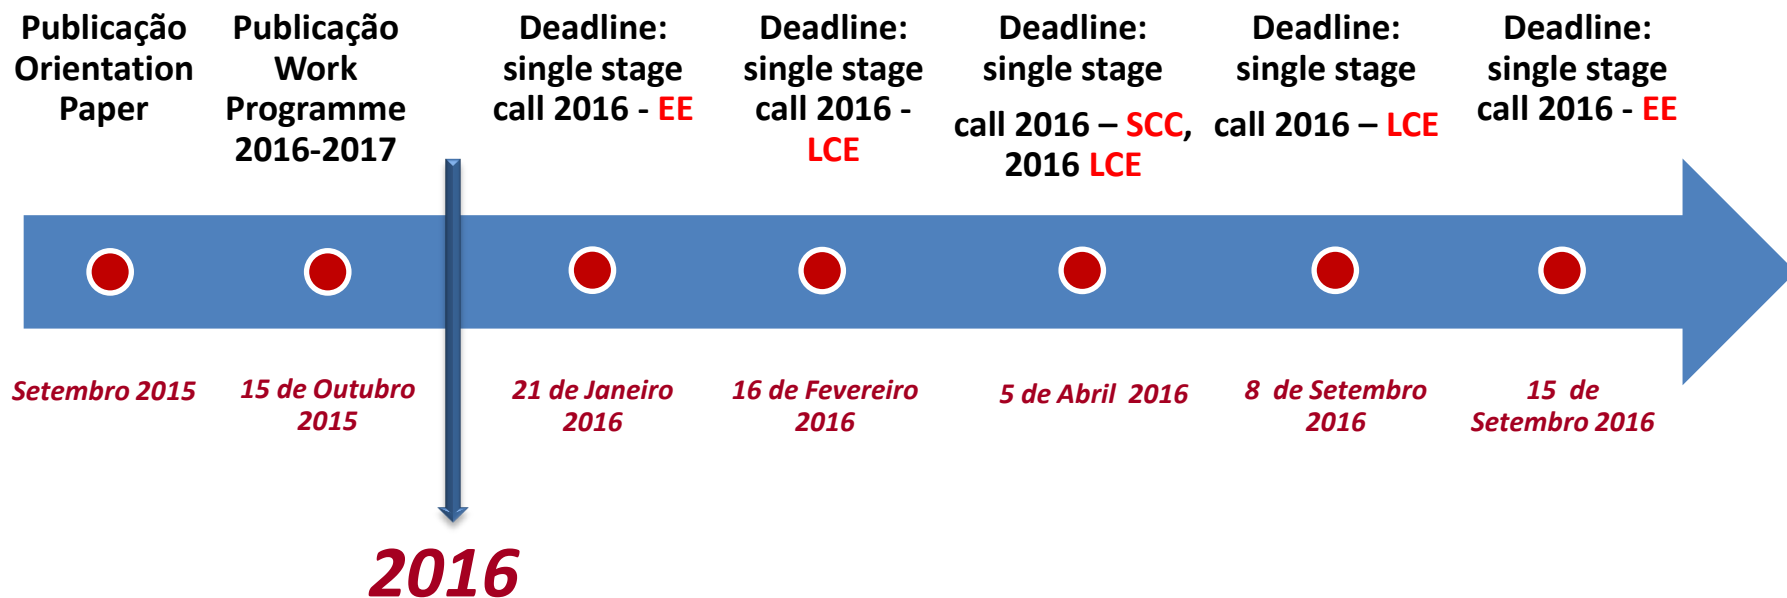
Publicação Orientation Paper

Publicação Work Programme 2016-2017

Deadline: single stage call 2016 - EE

Deadline: single stage call 2016 - LCE

Deadline: single stage call 2016 – SCC, 2016 LCE

Deadline: single stage call 2016 – LCE

Deadline: single stage call 2016 - EE

Setembro 2015

15 de Outubro 2015

21 de Janeiro 2016

16 de Fevereiro 2016

5 de Abril 2016

8 de Setembro 2016

15 de Setembro 2016

2016